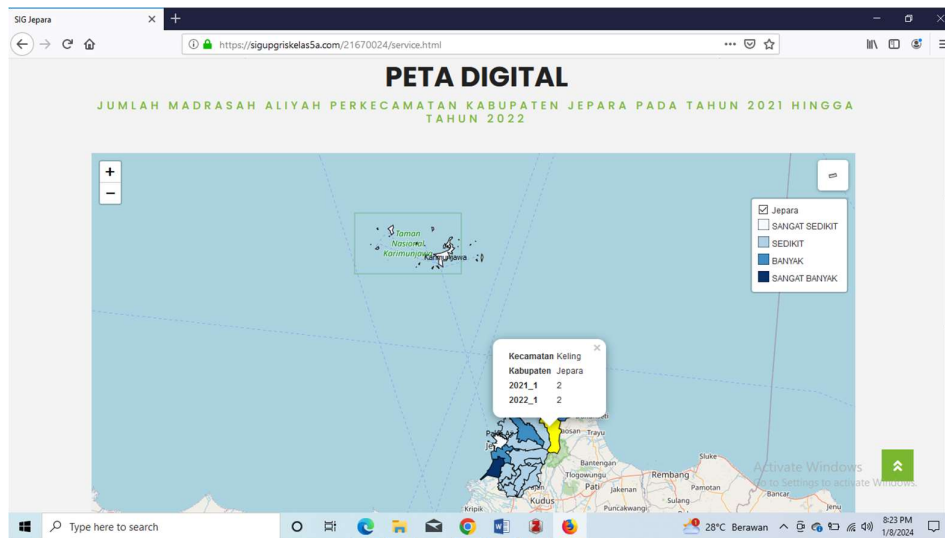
SIG Jepara

https://sigupgriskelas5a.com/21670024/service.html

PETA DIGITAL

JUMLAH MADRASAH ALIYAH PERKECAMATAN KABUPATEN JEPARA PADA TAHUN 2021 HINGGA TAHUN 2022

+
−

Jepara
SANGAT SEDIKIT
SEDIKIT
BANYAK
SANGAT BANYAK

Taman Nasional Karimunjawa
Karimunjawa

| | |
|---|---|
| Kecamatan | Keling |
| Kabupaten | Jepara |
| 2021_1 | 2 |
| 2022_1 | 2 |

Trayu
Bantengan
Tlogowungu
Pati
Rembang
Sluke
Pamotan
Jakenan
Sulang
Bancar
Kudus
Kripik
Puncakwangi
Jenu

Activate Windows
Go to Settings to activate Windows.

Type here to search

28°C Berawan
8:23 PM
1/8/2024